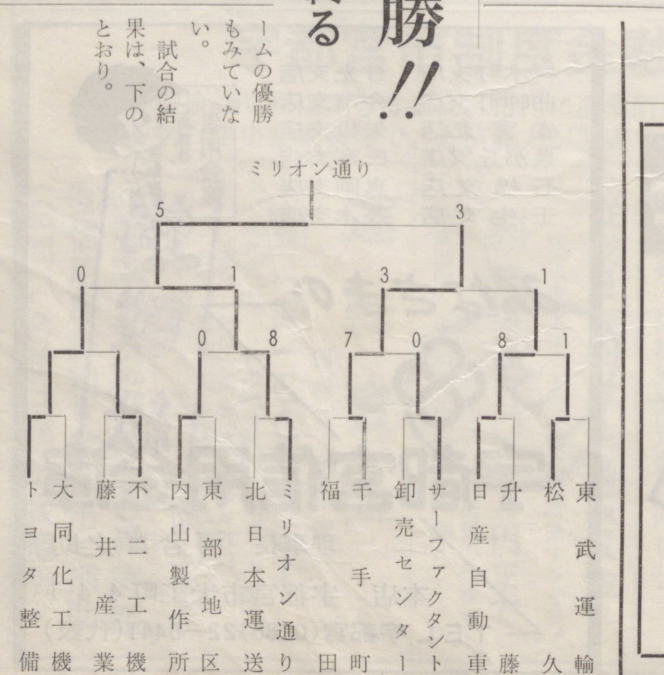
る 勝!!

ームの優勝もみていない。試合の結果は、下のとおり。

ミリオン通り

5 3

0 1 3 1

0 8 7 0 8 1

トヨタ整備
大同化工機
藤井産業
不二工機
内山製作所
東部地区
北日本運送
ミリオン通り
福田
千手町
卸売センター
サーファクタント
日産自動車
升藤
松久
東武運輸